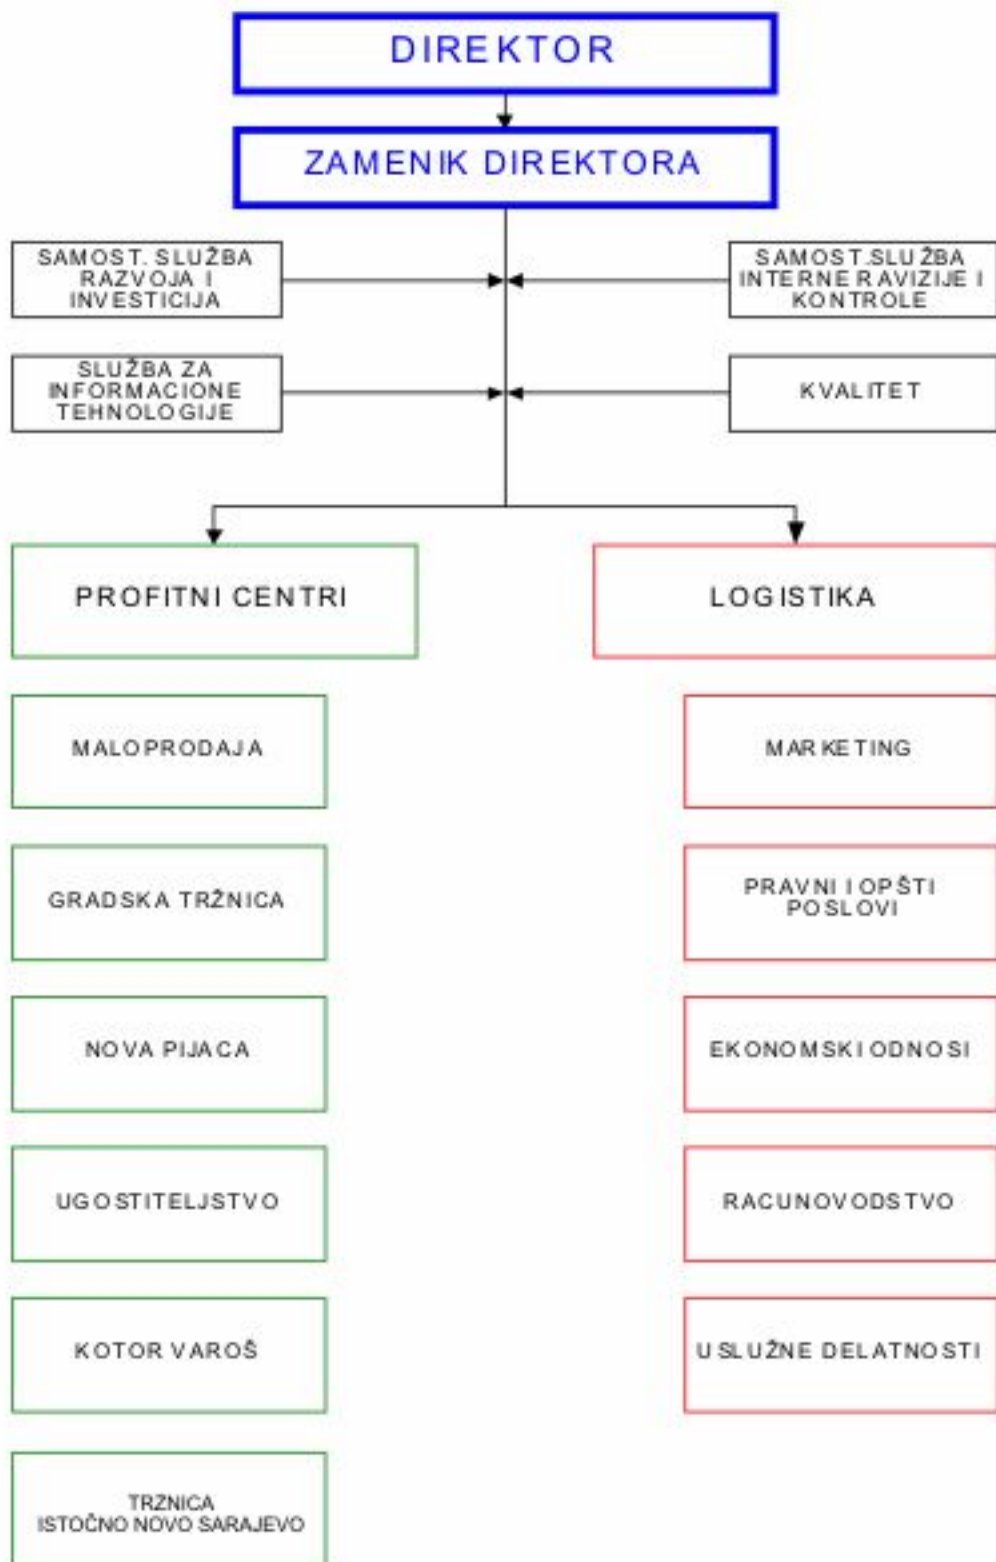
DIREKTOR

ZAMENIK DIREKTORA

SAMOST. SLUŽBA RAZVOJA I INVESTICIJA

SAMOST.SLUŽBA INTERNE RAVIZIJE I KONTROLE

SLUŽBA ZA INFORMACIONE TEHNOLOGIJE

KVALITET

PROFITNI CENTRI

LOGISTIKA

MALOPRODAJA

GRADSKA TRŽNICA

NOVA PIJACA

UGOSTITELJSTVO

KOTOR VAROŠ

TRŽNICA ISTOČNO NOVO SARAJEVO

MARKETING

PRAVNI I OPŠTI POSLOVI

EKONOMSKI ODNOSI

RACUNOVODSTVO

USLUŽNE DELATNOSTI